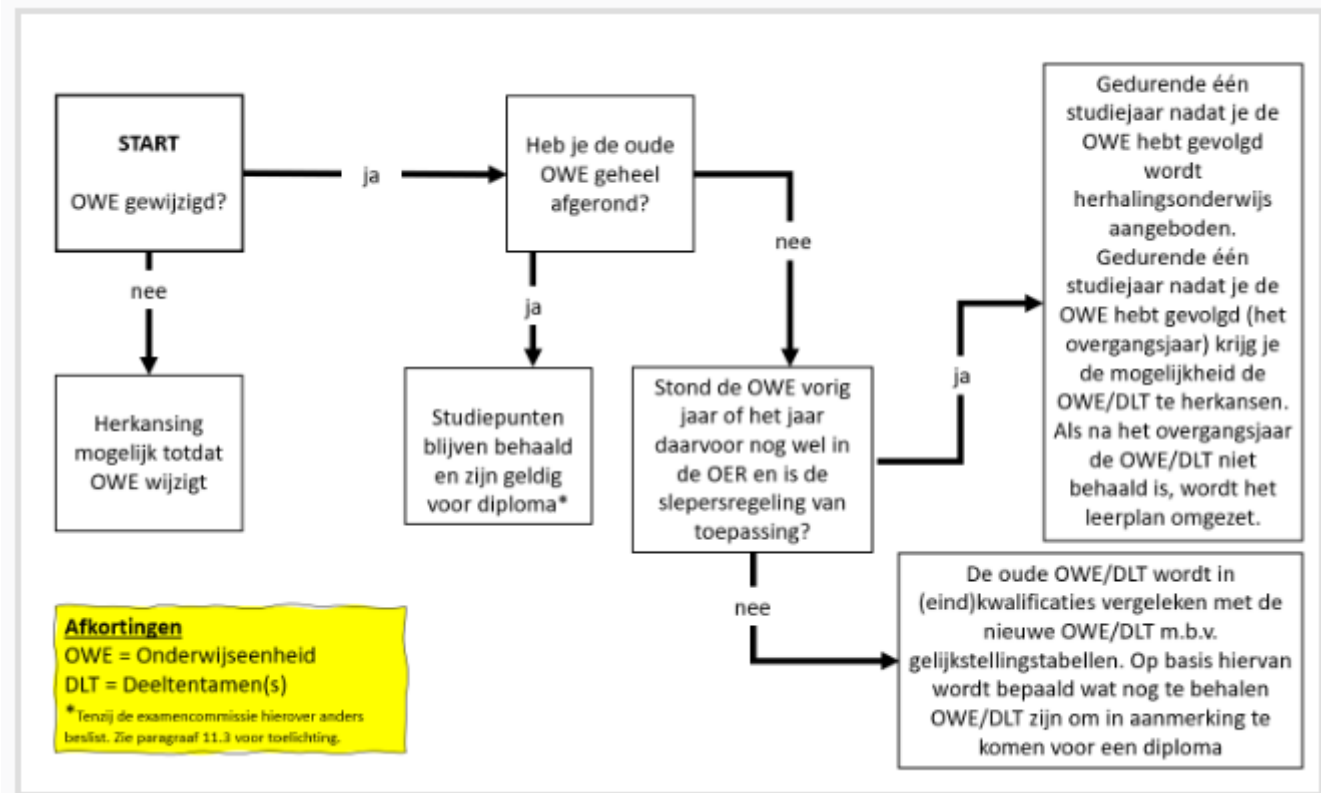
START

OWE gewijzigd?

ja

Heb je de oude OWE geheel afgerond?

nee

Gedurende één studiejaar nadat je de OWE hebt gevolgd wordt herhalingsonderwijs aangeboden. Gedurende één studiejaar nadat je de OWE hebt gevolgd (het overgangsjaar) krijg je de mogelijkheid de OWE/DLT te herkansen. Als na het overgangsjaar de OWE/DLT niet behaald is, wordt het leerplan omgezet.

nee

Herkansing mogelijk totdat OWE wijzigt

ja

Studiepunten blijven behaald en zijn geldig voor diploma*

Stond de OWE vorig jaar of het jaar daarvoor nog wel in de OER en is de slepersregeling van toepassing?

ja

nee

De oude OWE/DLT wordt in (eind)kwalificaties vergeleken met de nieuwe OWE/DLT m.b.v. gelijkstellingstabellen. Op basis hiervan wordt bepaald wat nog te behalen OWE/DLT zijn om in aanmerking te komen voor een diploma

Afkortingen
OWE = Onderwijseenheid
DLT = Deeltentamen(s)
*Tenzij de examencommissie hierover anders beslist. Zie paragraaf 11.3 voor toelichting.